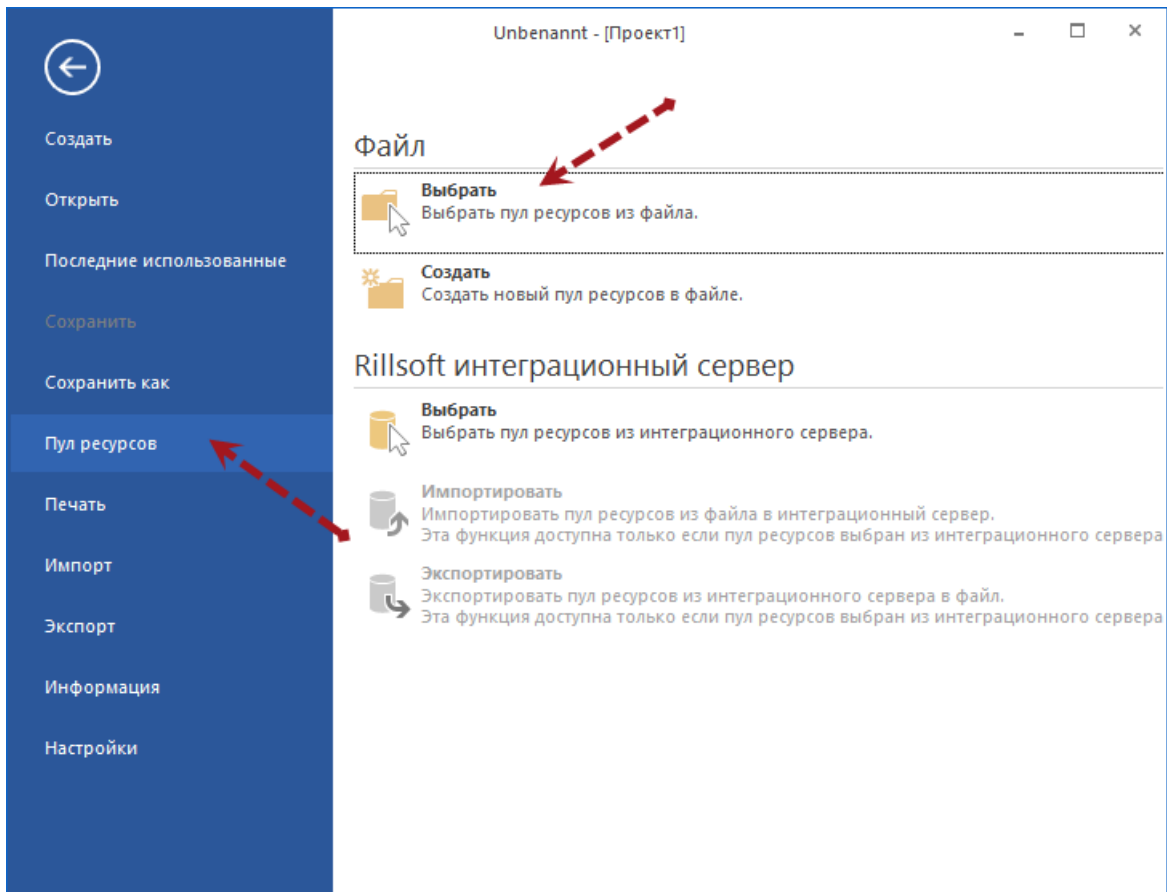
Unbenannt - [Проект1]

Создать

Открыть

Последние использованные

Сохранить

Сохранить как

Пул ресурсов

Печать

Импорт

Экспорт

Информация

Настройки

Файл

Выбрать
Выбрать пул ресурсов из файла.

Создать
Создать новый пул ресурсов в файле.

Rillsoft интеграционный сервер

Выбрать
Выбрать пул ресурсов из интеграционного сервера.

Импортировать
Импортировать пул ресурсов из файла в интеграционный сервер.
Эта функция доступна только если пул ресурсов выбран из интеграционного сервера

Экспортировать
Экспортировать пул ресурсов из интеграционного сервера в файл.
Эта функция доступна только если пул ресурсов выбран из интеграционного сервера